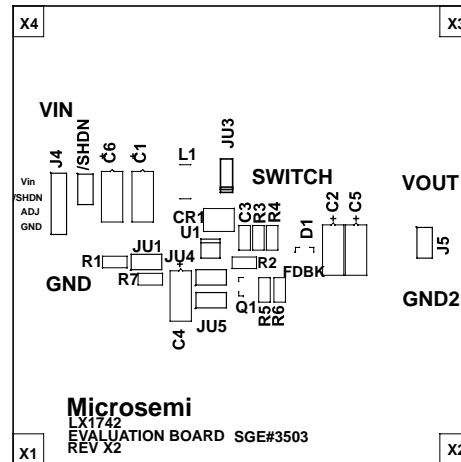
X4

X3

VIN

J4

/SHDN

C6

C1

L1

JU3

SWITCH

VOUT

Vin
/SHDN
ADJ
GND

CR1

U1

C3

R3

R4

D1

C2

C5

J5

R1

JU1

JU4

R2

FDBK

R7

GND

Q1

R5

R6

GND2

C4

JU5

Microsemi
LX1742
EVALUATION BOARD SGE#3503
REV X2

X1

X2